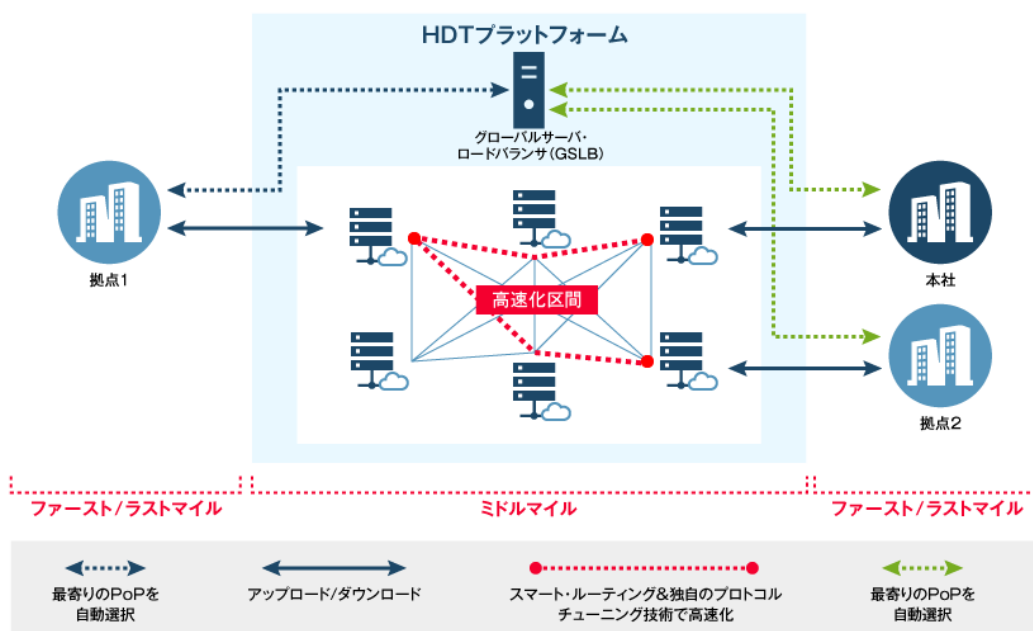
HDTプラットフォーム

グローバルサーバ・ロードバランサ(GSLB)

拠点1

高速化区間

本社

拠点2

ファースト/ラストマイル

ミドルマイル

ファースト/ラストマイル

最寄りのPoPを自動選択

アップロード/ダウンロード

スマート・ルーティング&独自のプロトコルチューニング技術で高速化

最寄りのPoPを自動選択